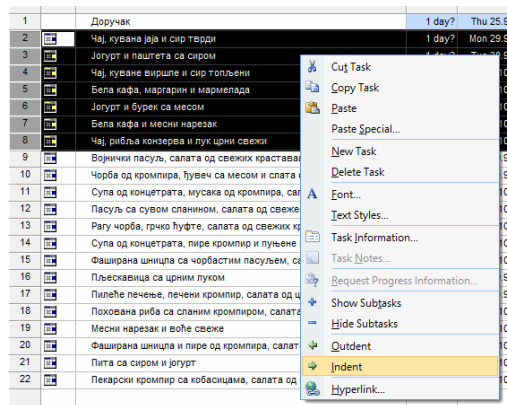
| | | | | |
|---|---|---|---|---|
| 1 | | Доручак | 1 day? | Thu 25.9 |
| 2 | | Чај, кувана јаја и сир тврди | 1 day? | Mon 29.9 |
| 3 | | Јогурт и паштета са сиром | | Tue 30.9 |
| 4 | | Чај, куване виршле и сир топљени | | |
| 5 | | Бела кафа, маргарин и мармелада | | |
| 6 | | Јогурт и бурек са месом | | |
| 7 | | Бела кафа и месни нарезак | | |
| 8 | | Чај, рибља конзерва и лук црни свежи | | |
| 9 | | Војнички пасуљ, салата од свежих краставаца | | |
| 10 | | Чорба од кромпира, ђувеч са месом и слата | | |
| 11 | | Супа од концентрата, мусака од кромпира, сал | | |
| 12 | | Пасуљ са сувом сланином, салата од свеже | | |
| 13 | | Рагу чорба, грчко ћуфте, салата од свеже | | |
| 14 | | Супа од концентрата, пире кромпир и пуњене | | |
| 15 | | Фаширана шницла са чорбастим пасуљем, | | |
| 16 | | Пљескавица са црним луком | | |
| 17 | | Пилеће печење, печени кромпир, салата од | | |
| 18 | | Похована риба са сланим кромпиром, салат | | |
| 19 | | Месни нарезак и воће свеже | | |
| 20 | | Фаширана шницла и пире од кромпира, салат | | |
| 21 | | Пита са сиром и јогурт | | |
| 22 | | Пекарски кромпир са кобасицама, салата од | | |

Cut Task
Copy Task
Paste
Paste Special...
New Task
Delete Task
Font...
Text Styles...
Task Information...
Task Notes...
Request Progress Information...
Show Subtasks
Hide Subtasks
Outdent
Indent
Hyperlink...